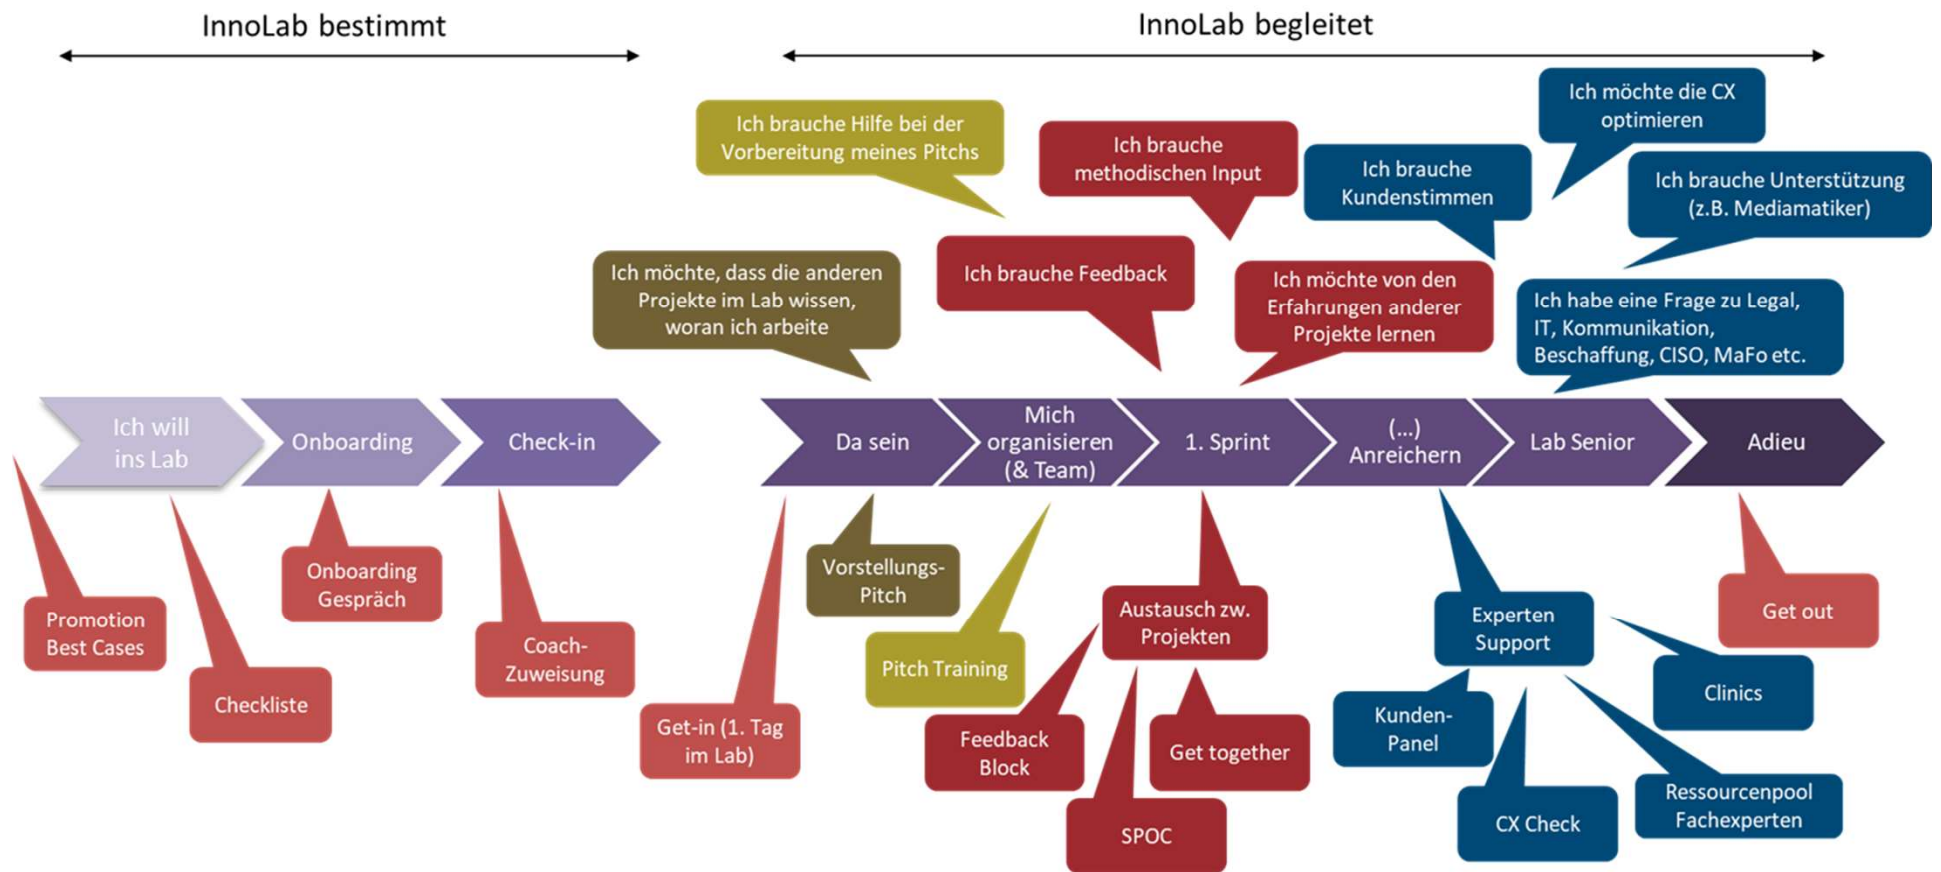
InnoLab bestimmt

InnoLab begleitet

Ich brauche Hilfe bei der Vorbereitung meines Pitchs

Ich brauche methodischen Input

Ich brauche Kundenstimmen

Ich möchte die CX optimieren

Ich brauche Unterstützung (z.B. Mediamatiker)

Ich möchte, dass die anderen Projekte im Lab wissen, woran ich arbeite

Ich brauche Feedback

Ich möchte von den Erfahrungen anderer Projekte lernen

Ich habe eine Frage zu Legal, IT, Kommunikation, Beschaffung, CISO, MaFo etc.

Ich will ins Lab

Onboarding

Check-in

Da sein

Mich organisieren (& Team)

1. Sprint

(...) Anreichern

Lab Senior

Adieu

Promotion Best Cases

Checkliste

Onboarding Gespräch

Coach-Zuweisung

Get-in (1. Tag im Lab)

Vorstellungs-Pitch

Pitch Training

Feedback Block

SPOC

Austausch zw. Projekten

Get together

Experten Support

Kunden-Panel

CX Check

Ressourcenpool Fachexperten

Clinics

Get out